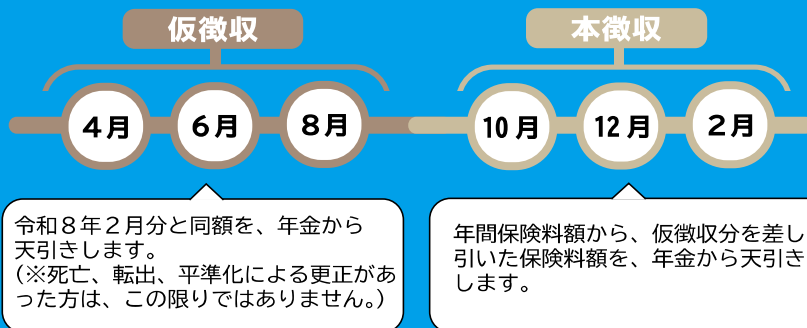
仮徴収

4月

6月

8月

本徴収

10月

12月

2月

令和８年２月分と同額を、年金から天引きします。
（※死亡、転出、平準化による更正があった方は、この限りではありません。）

年間保険料額から、仮徴収分を差し引いた保険料額を、年金から天引き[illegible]します。